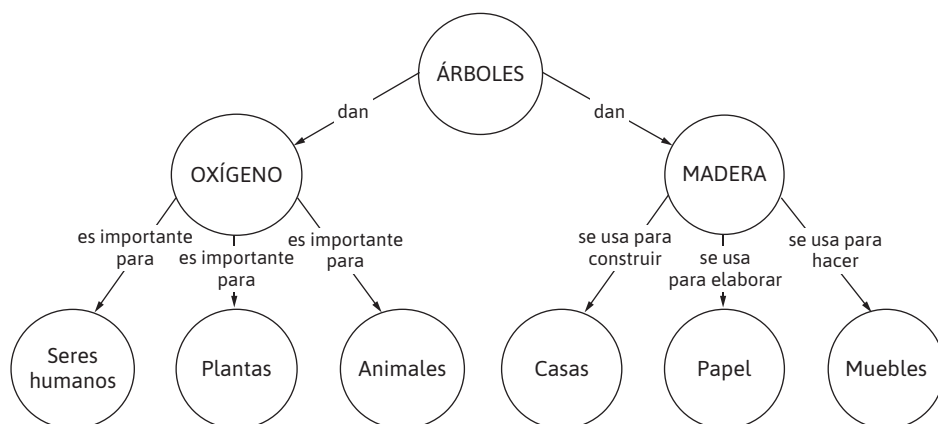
ÁRBOLES

dan

dan

OXÍGENO

MADERA

es importante para

es importante para

es importante para

se usa para construir

se usa para elaborar

se usa para hacer

Seres humanos

Plantas

Animales

Casas

Papel

Muebles